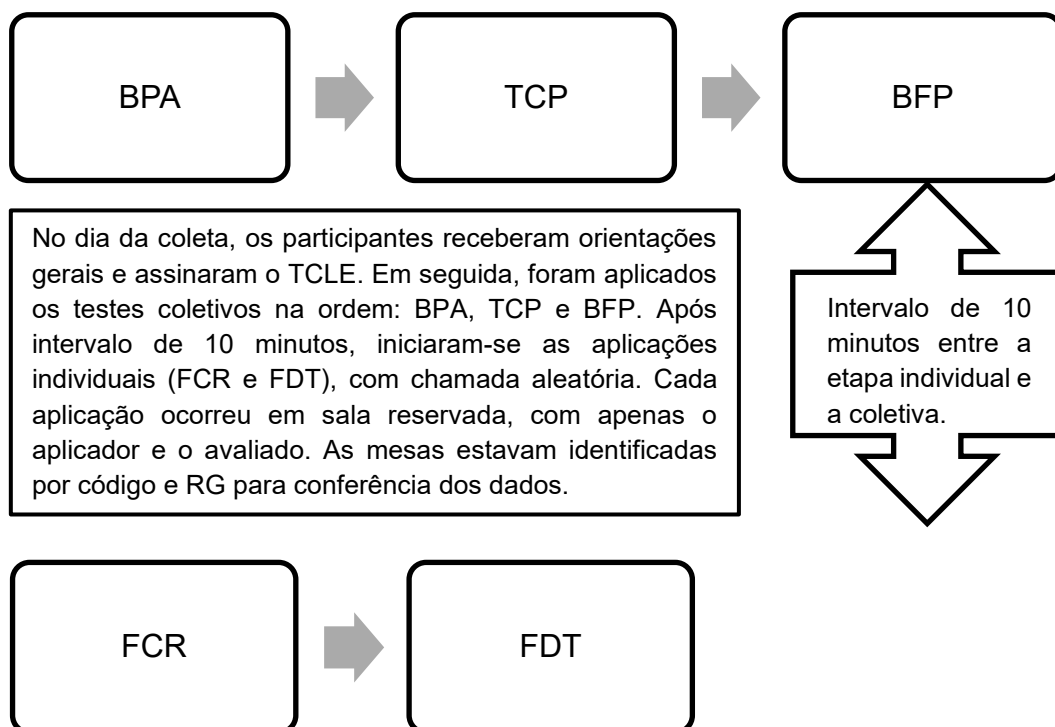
BPA

TCP

BFP

No dia da coleta, os participantes receberam orientações gerais e assinaram o TCLE. Em seguida, foram aplicados os testes coletivos na ordem: BPA, TCP e BFP. Após intervalo de 10 minutos, iniciaram-se as aplicações individuais (FCR e FDT), com chamada aleatória. Cada aplicação ocorreu em sala reservada, com apenas o aplicador e o avaliado. As mesas estavam identificadas por código e RG para conferência dos dados.

Intervalo de 10 minutos entre a etapa individual e a coletiva.

FCR

FDT